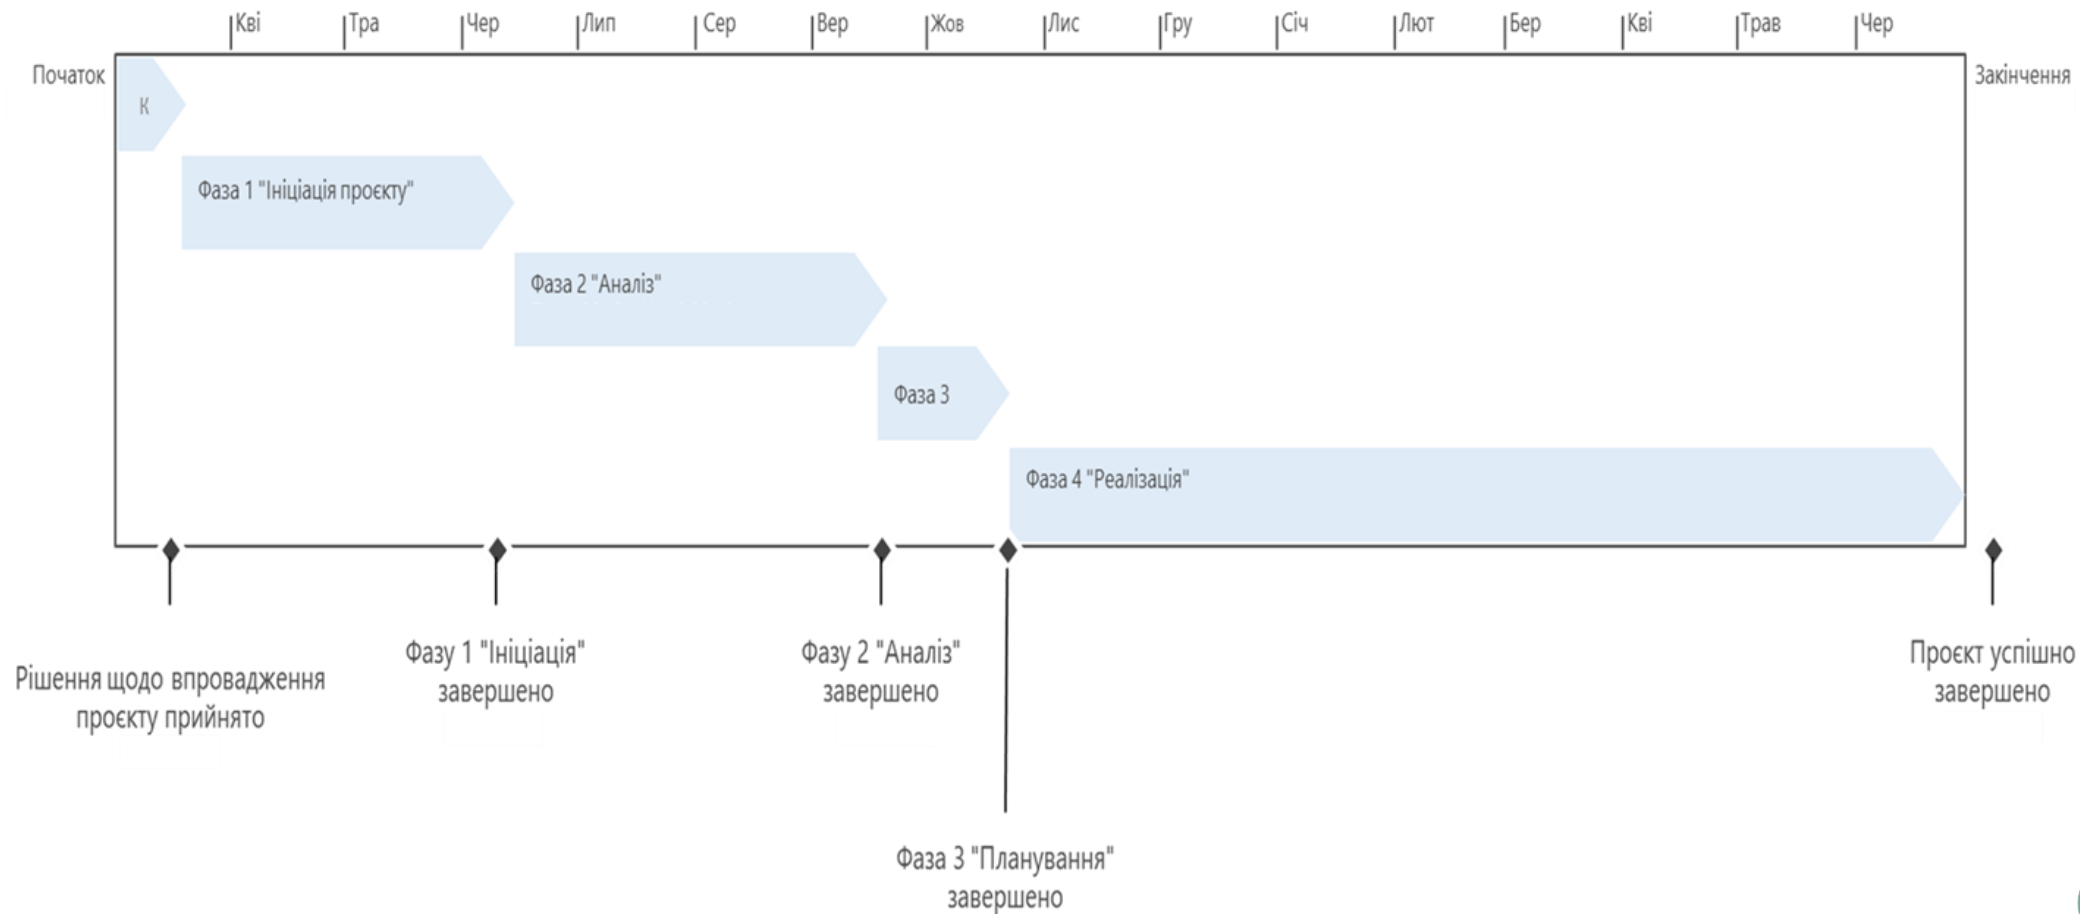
Кві Тра Чер Лип Сер Вер Жов Лис Гру Січ Лют Бер Кві Трав Чер

Початок

Закінчення

К

Фаза 1 "Ініціація проєкту"

Фаза 2 "Аналіз"

Фаза 3

Фаза 4 "Реалізація"

Рішення щодо впровадження проєкту прийнято

Фазу 1 "Ініціація" завершено

Фазу 2 "Аналіз" завершено

Фаза 3 "Планування" завершено

Проєкт успішно завершено